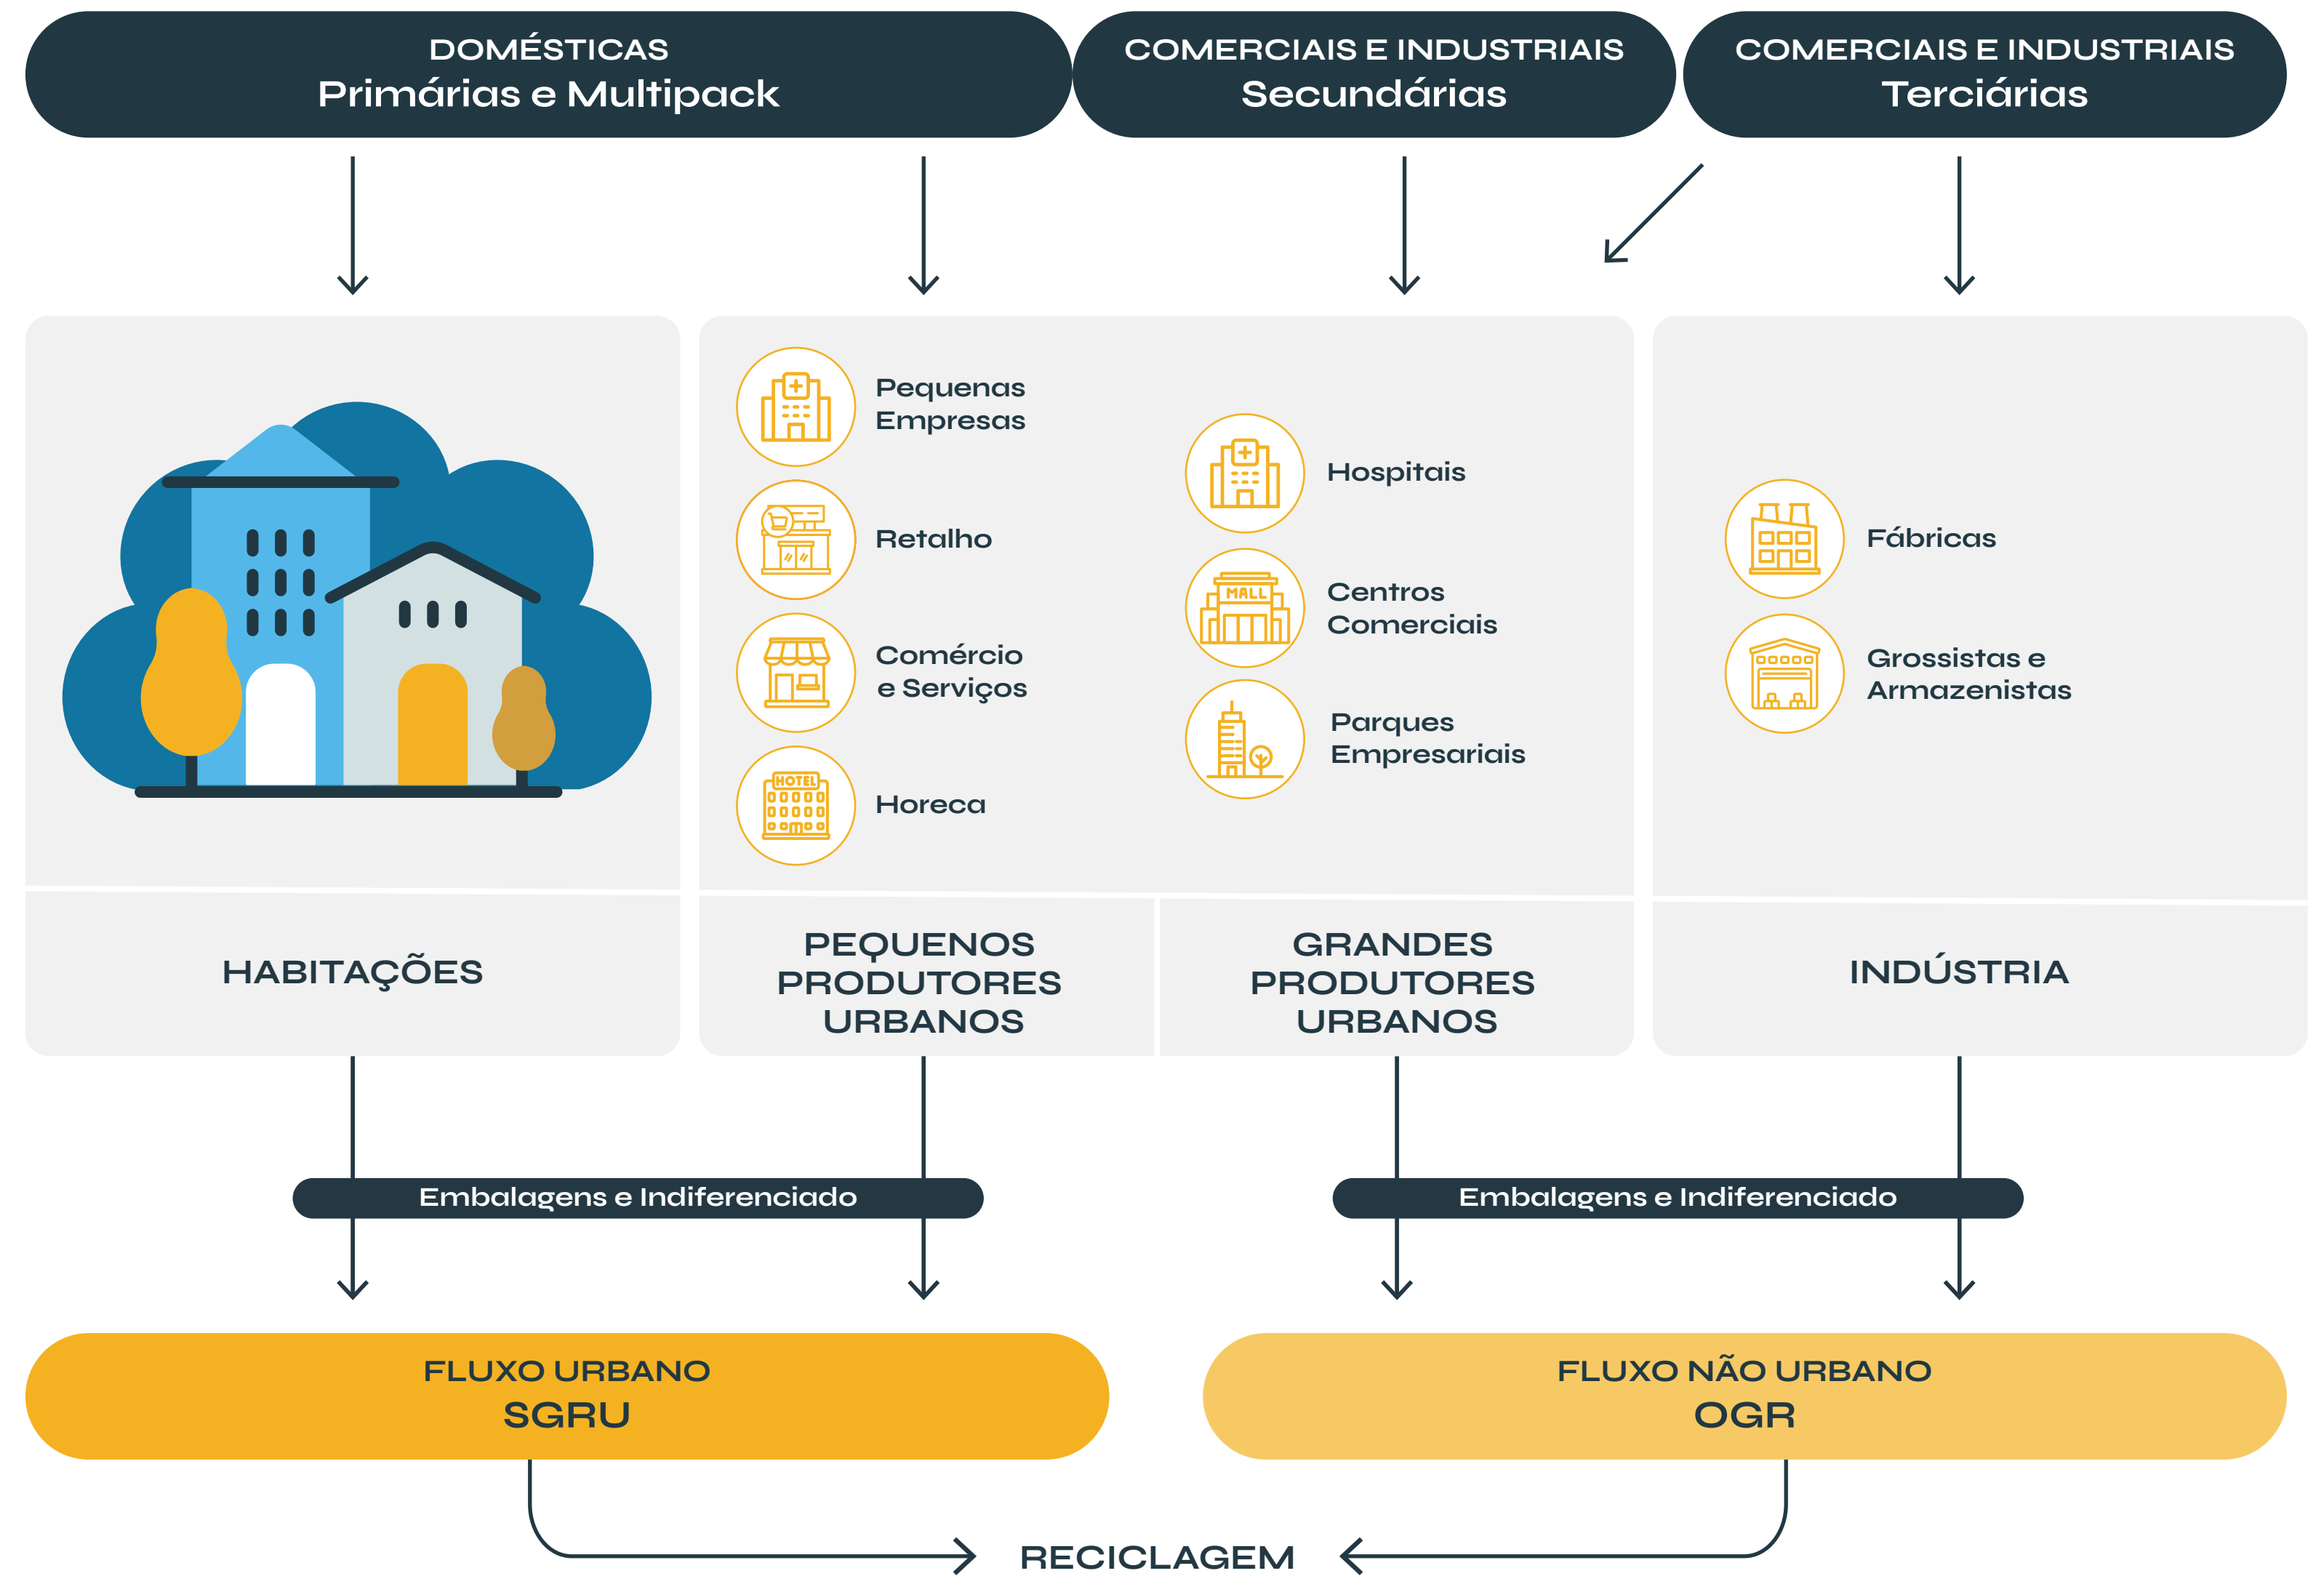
DOMÉSTICAS
Primárias e Multipack

COMERCIAIS E INDUSTRIAIS
Secundárias

COMERCIAIS E INDUSTRIAIS
Terciárias

Pequenas Empresas

Retalho

Comércio e Serviços

Horeca

Hospitais

Centros Comerciais

Parques Empresariais

Fábricas

Grossistas e Armazenistas

HABITAÇÕES

PEQUENOS PRODUTORES URBANOS

GRANDES PRODUTORES URBANOS

INDÚSTRIA

Embalagens e Indiferenciado

Embalagens e Indiferenciado

FLUXO URBANO
SGRU

FLUXO NÃO URBANO
OGR

RECICLAGEM